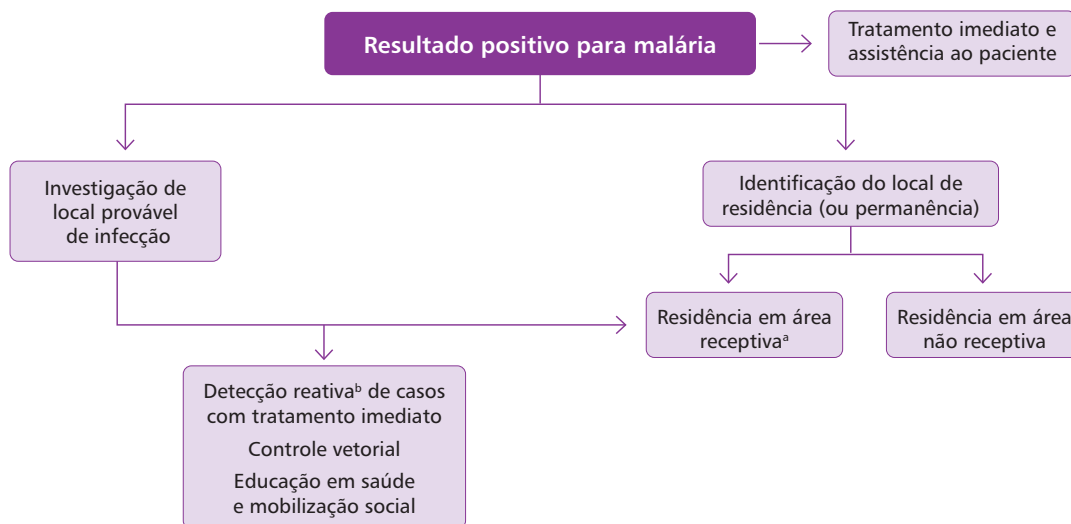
Resultado positivo para malária

Tratamento imediato e assistência ao paciente

Investigação de local provável de infecção

Identificação do local de residência (ou permanência)

Residência em área receptiva$^a$

Residência em área não receptiva

Detecção reativa$^b$ de casos com tratamento imediato

Controle vetorial

Educação em saúde e mobilização social